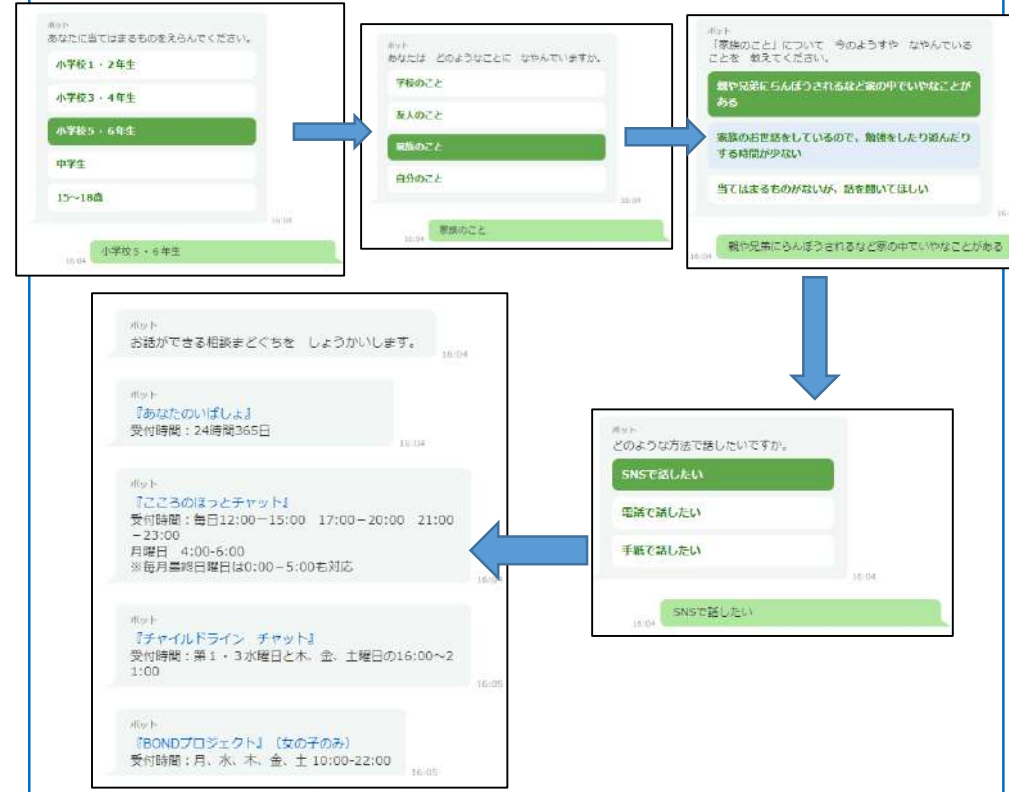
ボット
あなたに当てはまるものをえらんでください。

小学校1・2年生

小学校3・4年生

小学校5・6年生

中学生

15~18歳

16:04

16:04 小学校5・6年生

ボット
あなたは どのようなことに なやんでいますか。

学校のこと

友人のこと

家族のこと

自分のこと

16:04

16:04 家族のこと

ボット
「家族のこと」について 今のようすや なやんでいることを 教えてください。

親や兄弟にらんぼうされるなど家の中でいやなことがある

家族のお世話をしているので、勉強をしたり遊んだりする時間が少ない

当てはまるものがないが、話を聞いてほしい

16:04 親や兄弟にらんぼうされるなど家の中でいやなことがある

ボット
どのような方法で話したいですか。

SNSで話したい

電話で話したい

手紙で話したい

16:04

16:04 SNSで話したい

ボット
お話ができる相談まどぐちを しょうかいします。 16:04

ボット
『あなたのいばしょ』
受付時間：24時間365日 16:04

ボット
『こころのほっとチャット』
受付時間：毎日12:00−15:00 17:00−20:00 21:00−23:00
月曜日 4:00-6:00
※毎月最終日曜日は0:00−5:00も対応 16:04

ボット
『チャイルドライン チャット』
受付時間：第1・3水曜日と木、金、土曜日の16:00~21:00 16:05

ボット
『BONDプロジェクト』（女の子のみ）
受付時間：月、水、木、金、土 10:00-22:00 16:05